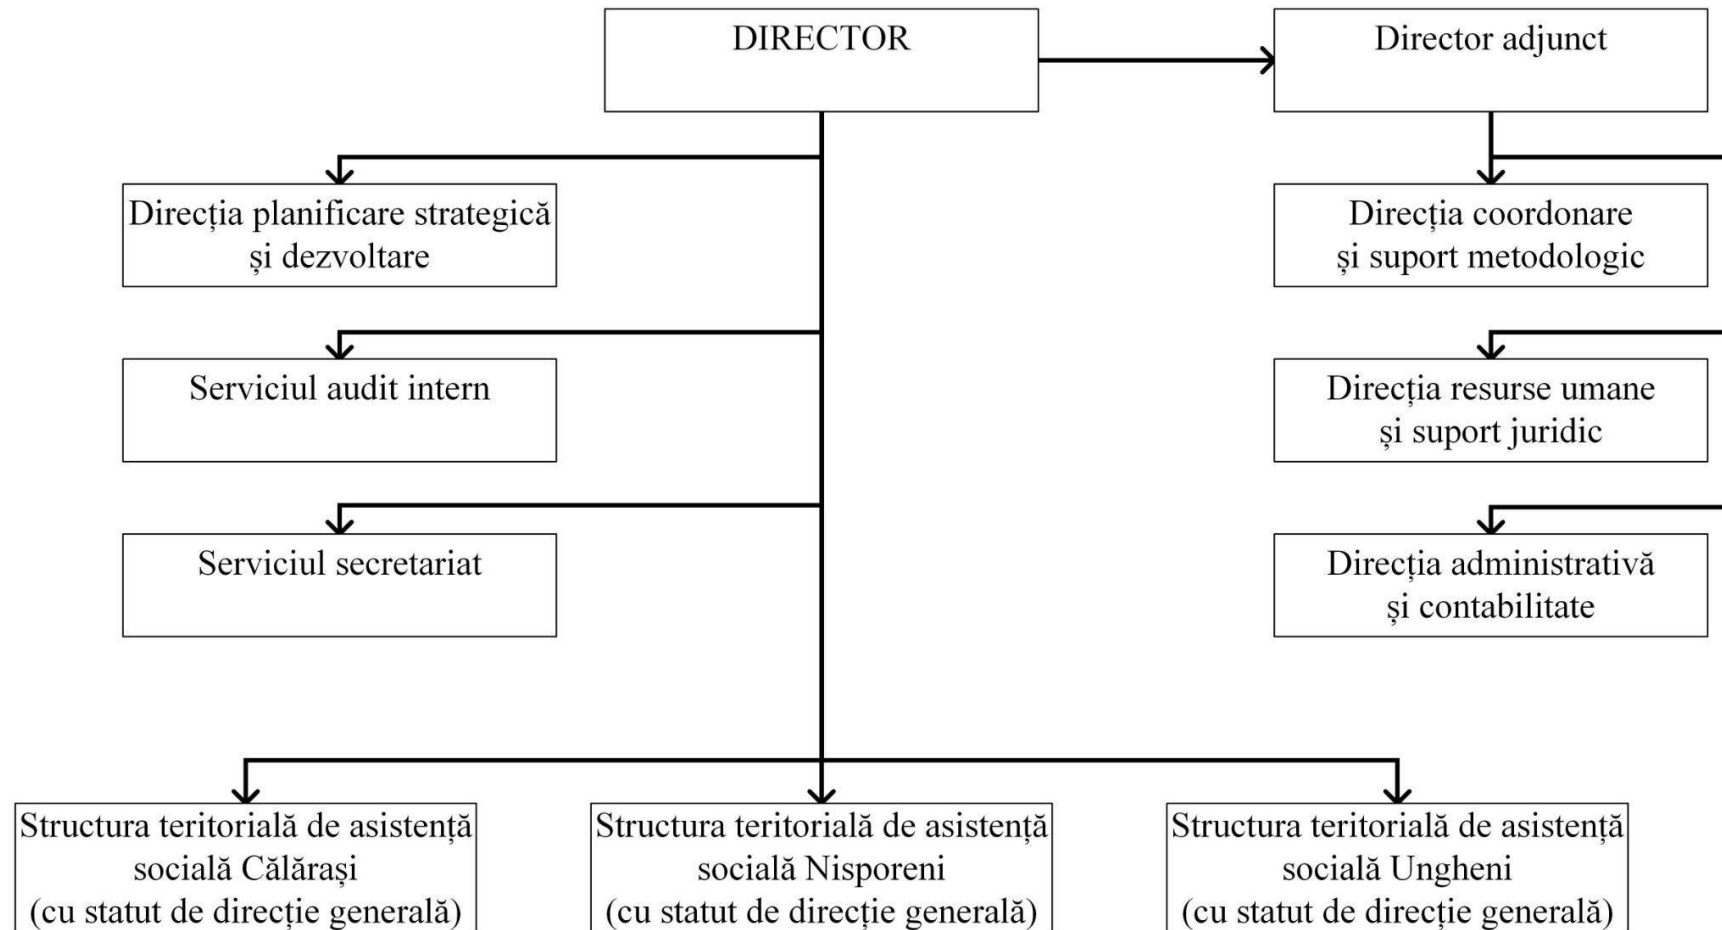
DIRECTOR

Director adjunct

Direcția planificare strategică și dezvoltare

Serviciul audit intern

Serviciul secretariat

Direcția coordonare și suport metodologic

Direcția resurse umane și suport juridic

Direcția administrativă și contabilitate

Structura teritorială de asistență socială Călărași (cu statut de direcție generală)

Structura teritorială de asistență socială Nisporeni (cu statut de direcție generală)

Structura teritorială de asistență socială Ungheni (cu statut de direcție generală)